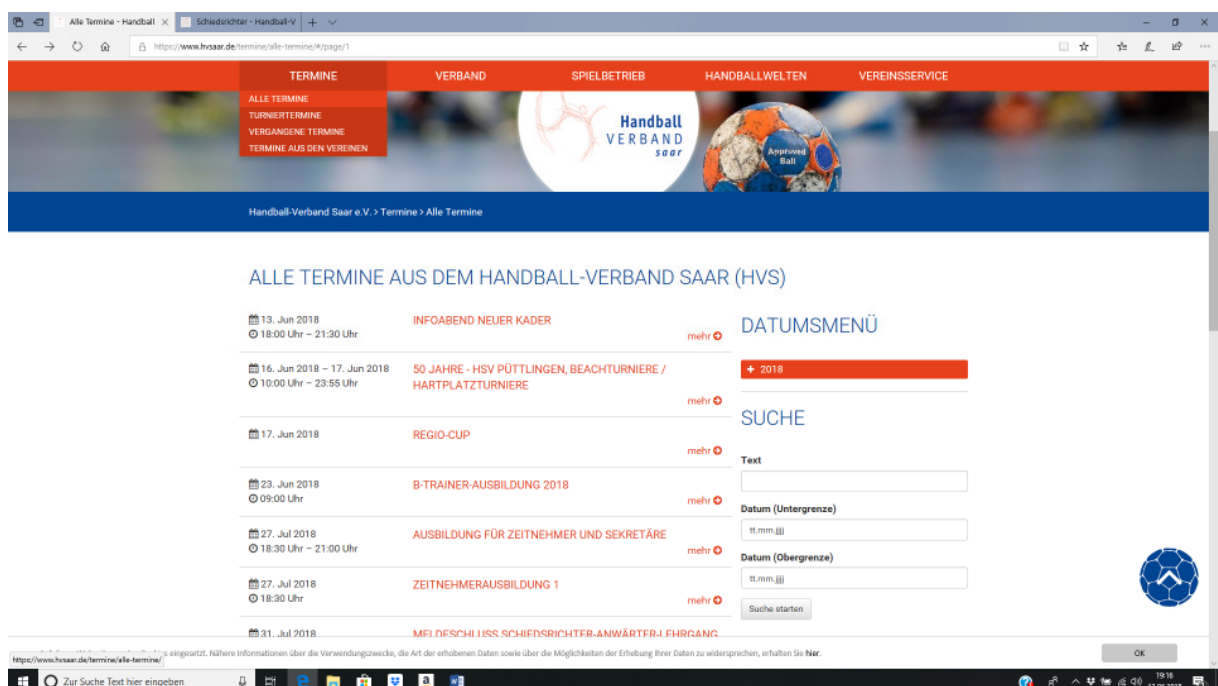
Alle Termine - Handball × Schiedsrichter - Handball-V +

https://www.hvsaar.de/termine/alle-termine/#/page/1

TERMINE VERBAND SPIELBETRIEB HANDBALLWELTEN VEREINSSERVICE

ALLE TERMINE
TURNIERTERMINE
VERGANGENE TERMINE
TERMINE AUS DEN VEREINEN

Handball VERBAND saar

Approved Ball

Handball-Verband Saar e.V. > Termine > Alle Termine

ALLE TERMINE AUS DEM HANDBALL-VERBAND SAAR (HVS)

13. Jun 2018
18:00 Uhr – 21:30 Uhr
INFOABEND NEUER KADER
mehr

16. Jun 2018 – 17. Jun 2018
10:00 Uhr – 23:55 Uhr
50 JAHRE - HSV PÜTTLINGEN, BEACHTURNIERE / HARTPLATZTURNIERE
mehr

17. Jun 2018
REGIO-CUP
mehr

23. Jun 2018
09:00 Uhr
B-TRAINER-AUSBILDUNG 2018
mehr

27. Jul 2018
18:30 Uhr – 21:00 Uhr
AUSBILDUNG FÜR ZEITNEHMER UND SEKRETÄRE
mehr

27. Jul 2018
18:30 Uhr
ZEITNEHMERAUSBILDUNG 1
mehr

31. Jul 2018
MELDESCHLUSS SCHIEDSRICHTER-ANWÄRTER-LEHRGANG

DATUMSMENÜ

+ 2018

SUCHE

Text

Datum (Untergrenze)
tt.mm.jjjj

Datum (Obergrenze)
tt.mm.jjjj

Suche starten

https://www.hvsaar.de/termine/alle-termine/ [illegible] eingesetzt. Nähere Informationen über die Verwendungszwecke, die Art der erhobenen Daten sowie über die Möglichkeiten der Erhebung Ihrer Daten zu widersprechen, erhalten Sie hier.

OK

Zur Suche Text hier eingeben

19:16